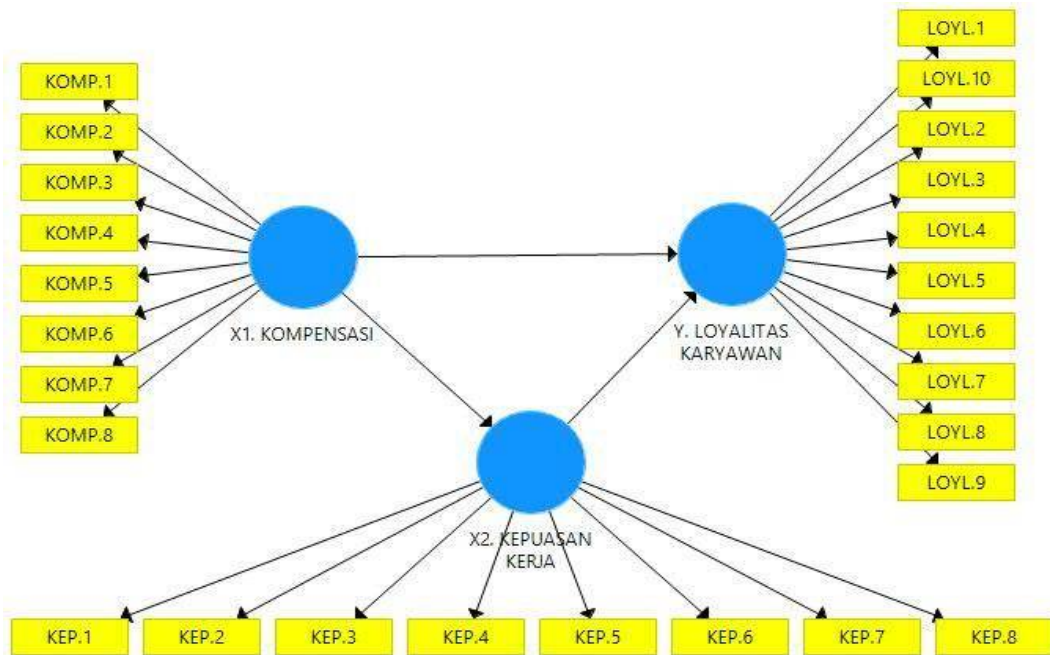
KOMP.1
KOMP.2
KOMP.3
KOMP.4
KOMP.5
KOMP.6
KOMP.7
KOMP.8

X1. KOMPENSASI

LOYL.1
LOYL.10
LOYL.2
LOYL.3
LOYL.4
LOYL.5
LOYL.6
LOYL.7
LOYL.8
LOYL.9

Y. LOYALITAS KARYAWAN

X2. KEPUASAN KERJA

KEP.1
KEP.2
KEP.3
KEP.4
KEP.5
KEP.6
KEP.7
KEP.8